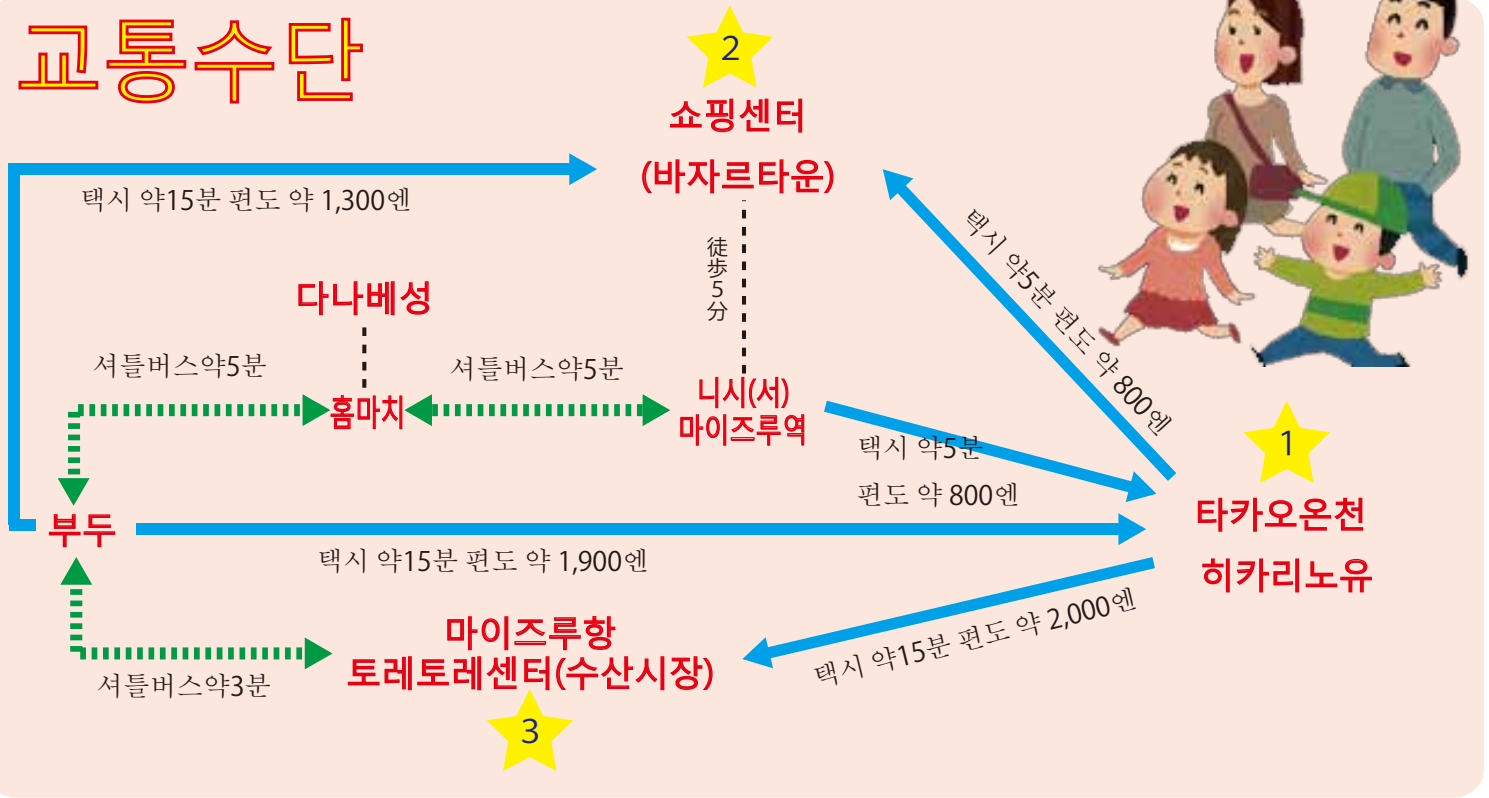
교통수단

2
쇼핑센터
(바자르타운)

택시 약15분 편도 약 1,300엔

徒歩5分

택시 약5분 편도 약 800엔

다나베성

셔틀버스약5분

셔틀버스약5분

홈마치

니시(서)
마이즈루역

택시 약5분
편도 약 800엔

1
타카오온천
히카리노유

부두

택시 약15분 편도 약 1,900엔

마이즈루항
토레토레센터(수산시장)

택시 약15분 편도 약 2,000엔

셔틀버스약3분

3